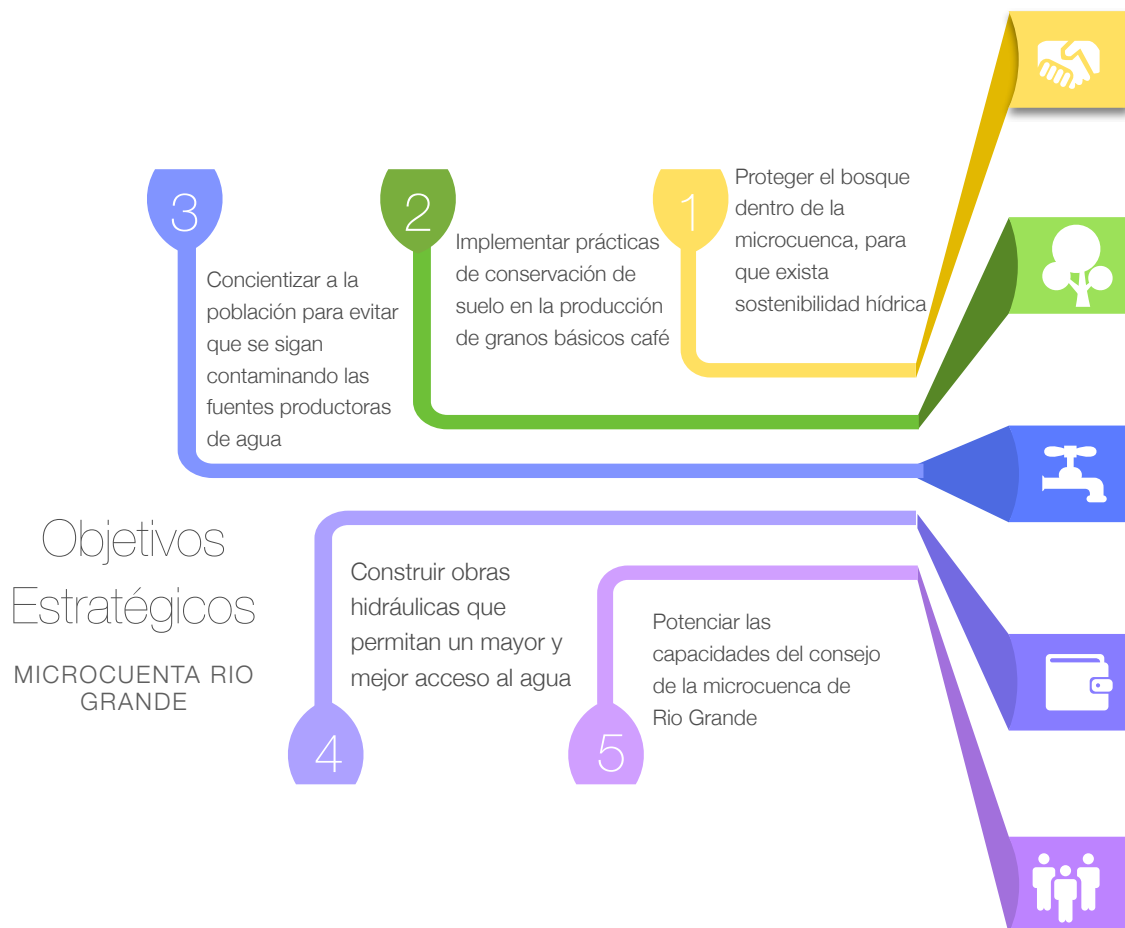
3

Concientizar a la población para evitar que se sigan contaminando las fuentes productoras de agua

2

Implementar prácticas de conservación de suelo en la producción de granos básicos café

1

Proteger el bosque dentro de la microcuenca, para que exista sostenibilidad hídrica

Objetivos Estratégicos

MICROCUENTA RIO GRANDE

Construir obras hidráulicas que permitan un mayor y mejor acceso al agua

4

Potenciar las capacidades del consejo de la microcuenca de Rio Grande

5